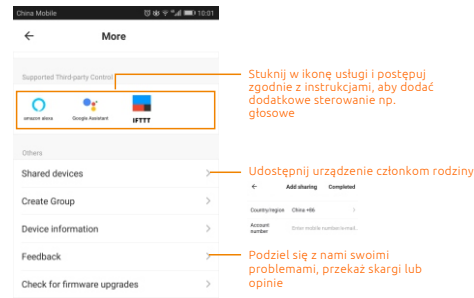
China Mobile 10:01

More

Supported Third-party Control

amazon alexa

Google Assistant

IFTTT

Stuknij w ikonę usługi i postępuj zgodnie z instrukcjami, aby dodać dodatkowe sterowanie np. głosowe

Others

Shared devices

Udostępnij urządzenie członkom rodziny

Add sharing Completed

Country/region China +86

Account number Enter mobile number/e-mail

Create Group

Device information

Feedback

Podziel się z nami swoimi problemami, przekaż skargi lub opinie

Check for firmware upgrades